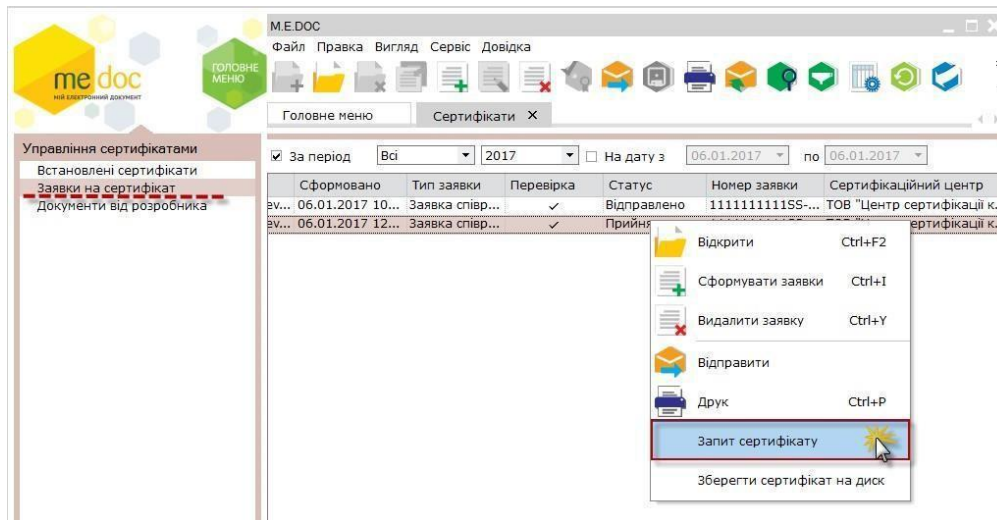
me doc
МІЙ ЕЛЕКТРОННИЙ ДОКУМЕНТ
ГОЛОВНЕ МЕНЮ

M.E.DOC
Файл Правка Вигляд Сервіс Довідка

Головне меню
Сертифікати ×

Управління сертифікатами
Встановлені сертифікати
Заявки на сертифікат
Документи від розробника

☑ За період Всі 2017 ☐ На дату з 06.01.2017 по 06.01.2017

| | Сформовано | Тип заявки | Перевірка | Статус | Номер заявки | Сертифікаційний центр |
|---|---|---|---|---|---|---|
| ev... | 06.01.2017 10... | Заявка співр... | ✓ | Відправлено | 1111111111SS-... | ТОВ "Центр сертифікації к... |
| ev... | 06.01.2017 12... | Заявка співр... | ✓ | Прийня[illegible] | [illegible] | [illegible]ертифікації к... |

Відкрити Ctrl+F2
Сформувати заявки Ctrl+I
Видалити заявку Ctrl+Y
Відправити
Друк Ctrl+P
Запит сертифікату
Зберегти сертифікат на диск